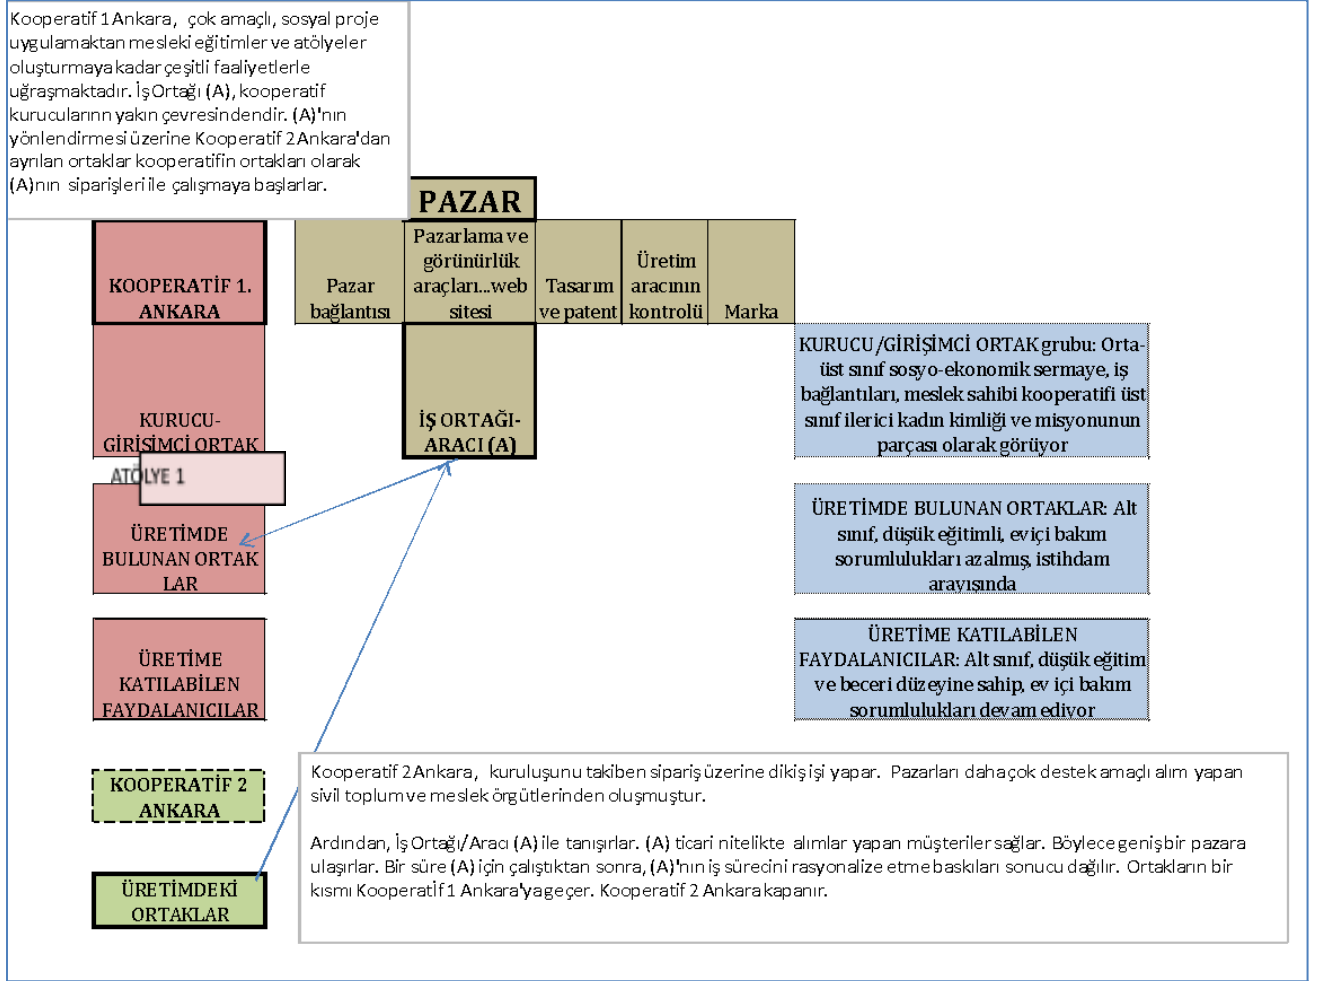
Kooperatif 1 Ankara, çok amaçlı, sosyal proje uygulamaktan mesleki eğitimler ve atölyeler oluşturmaya kadar çeşitli faaliyetlerle uğraşmaktadır. İş Ortağı (A), kooperatif kurucularının yakın çevresindendir. (A)'nın yönlendirmesi üzerine Kooperatif 2 Ankara'dan ayrılan ortaklar kooperatifin ortakları olarak (A)nın siparişleri ile çalışmaya başlarlar.

PAZAR

KOOPERATİF 1. ANKARA

Pazar bağlantısı

Pazarlama ve görünürlük araçları...web sitesi

Tasarım ve patent

Üretim aracının kontrolü

Marka

KURUCU-GİRİŞİMCİ ORTAK

ATÖLYE 1

İŞ ORTAĞI-ARACI (A)

KURUCU/GİRİŞİMCİ ORTAK grubu: Orta-üst sınıf sosyo-ekonomik sermaye, iş bağlantıları, meslek sahibi kooperatifi üst sınıf ilerici kadın kimliği ve misyonunun parçası olarak görüyor

ÜRETİMDE BULUNAN ORTAKLAR

ÜRETİMDE BULUNAN ORTAKLAR: Alt sınıf, düşük eğitimli, ev içi bakım sorumlulukları azalmış, istihdam arayışında

ÜRETİME KATILABİLEN FAYDALANICILAR

ÜRETİME KATILABİLEN FAYDALANICILAR: Alt sınıf, düşük eğitim ve beceri düzeyine sahip, ev içi bakım sorumlulukları devam ediyor

KOOPERATİF 2 ANKARA

ÜRETİMDEKİ ORTAKLAR

Kooperatif 2 Ankara, kuruluşunu takiben sipariş üzerine dikiş işi yapar. Pazarları daha çok destek amaçlı alım yapan sivil toplum ve meslek örgütlerinden oluşmuştur.

Ardından, İş Ortağı/Aracı (A) ile tanışırlar. (A) ticari nitelikte alımlar yapan müşteriler sağlar. Böylece geniş bir pazara ulaşırlar. Bir süre (A) için çalıştıktan sonra, (A)'nın iş sürecini rasyonalize etme baskıları sonucu dağılır. Ortakların bir kısmı Kooperatif 1 Ankara'ya geçer. Kooperatif 2 Ankara kapanır.